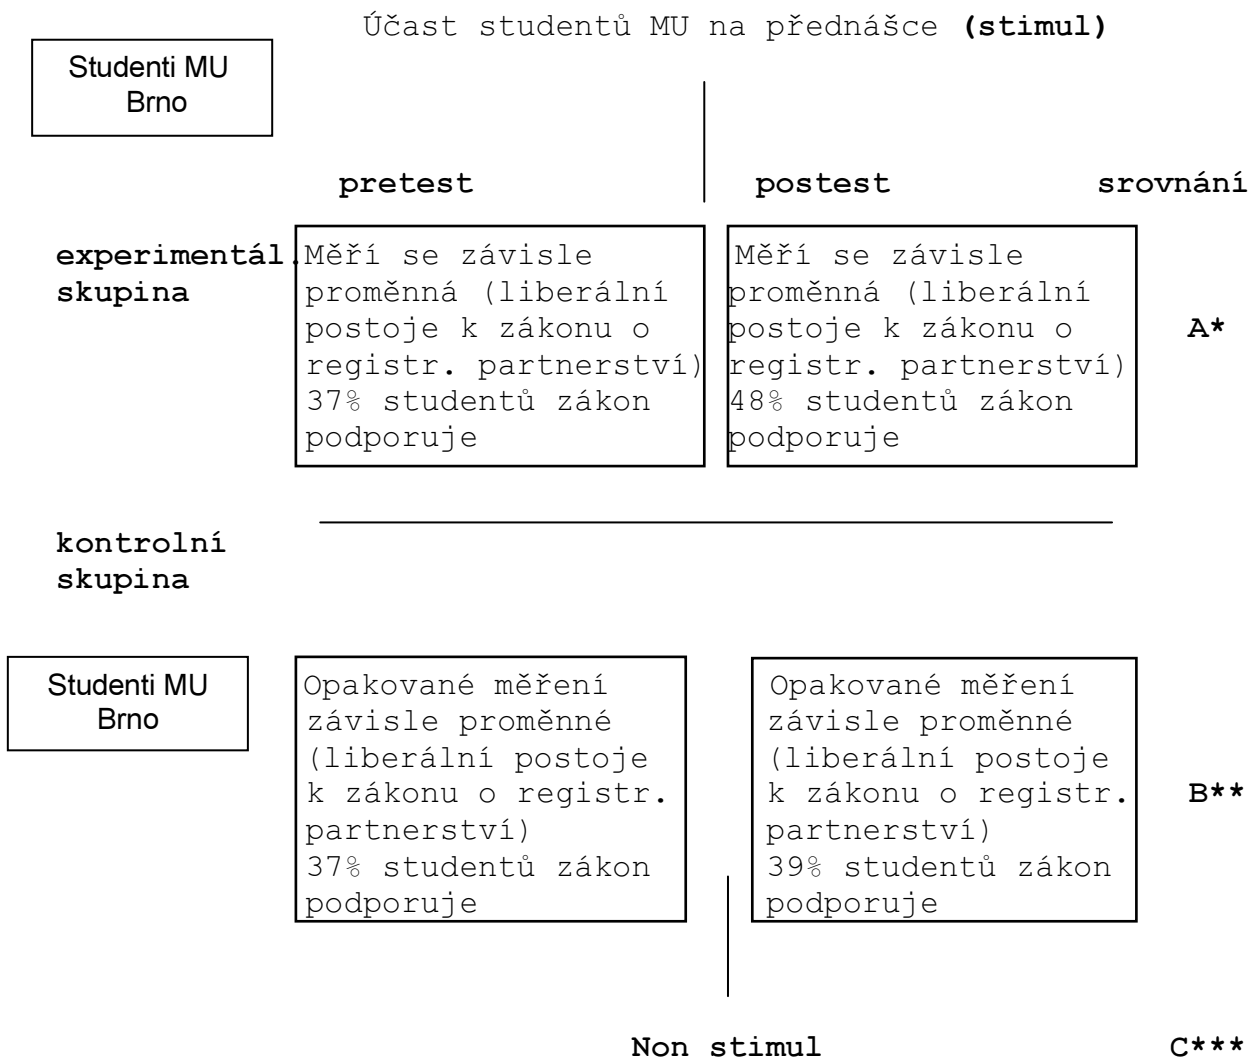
Účast studentů MU na přednášce **(stimul)**

Studenti MU Brno

**pretest**

**postest**

**srovnání**

**experimentál. skupina**

Měří se závisle proměnná (liberální postoje k zákonu o registr. partnerství) 37% studentů zákon podporuje

Měří se závisle proměnná (liberální postoje k zákonu o registr. partnerství) 48% studentů zákon podporuje

**A***

**kontrolní skupina**

Studenti MU Brno

Opakované měření závisle proměnné (liberální postoje k zákonu o registr. partnerství) 37% studentů zákon podporuje

Opakované měření závisle proměnné (liberální postoje k zákonu o registr. partnerství) 39% studentů zákon podporuje

**B****

**Non stimul**

**C*****